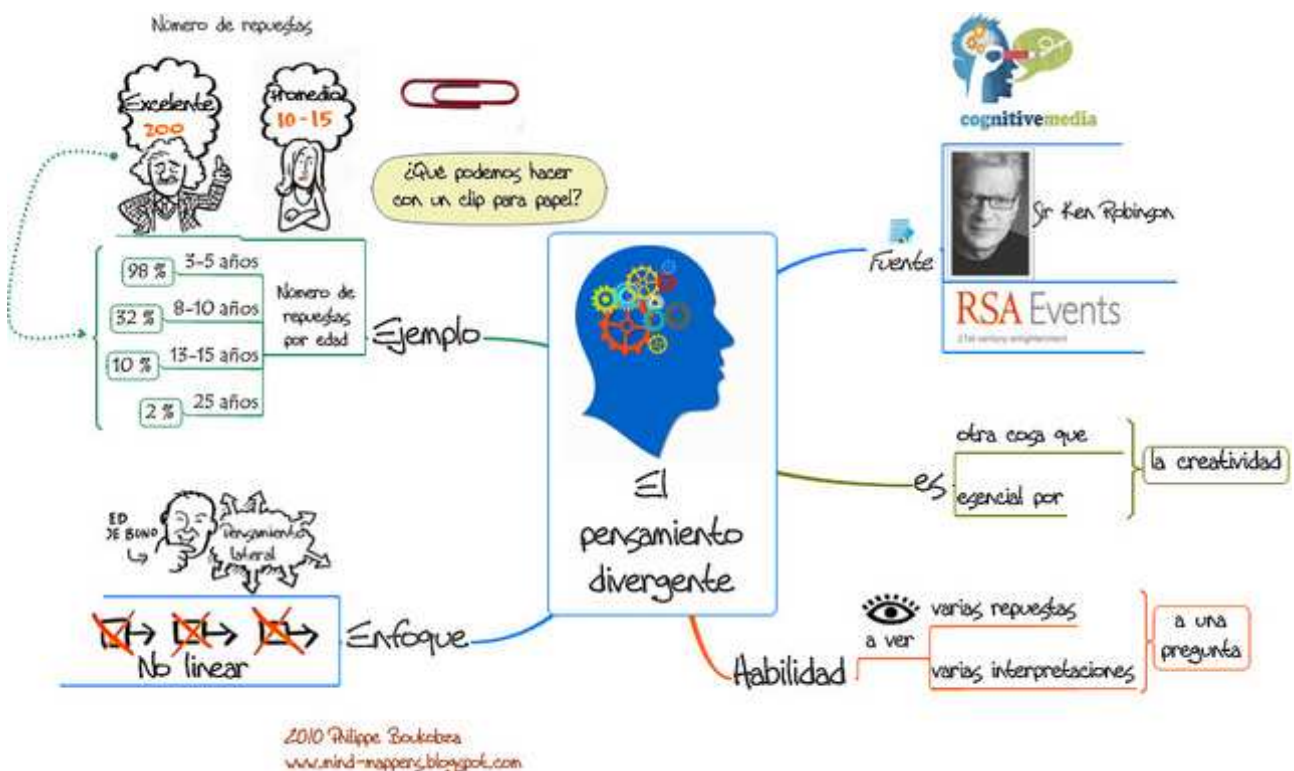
Nomero de repuestas

Excelente 200

Promedio 10-15

¿Que podemos hacer con un clip para papel?

cognitivemedia

Sir Ken Robinson

Fuente

RSA Events

21st century enlightenment

98 % 3-5 años

32 % 8-10 años

10 % 13-15 años

2 % 25 años

Nomero de repuestas por edad

Ejemplo

El pensamiento divergente

otra cosa que

esencial por

es

la creatividad

ED DE BONO

Pensamiento lateral

No linear

Enfoque

a ver

varias repuestas

varias interpretaciones

a una pregunta

Habilidad

2010 Philippe Boukobza
www.mind-mappers.blogspot.com